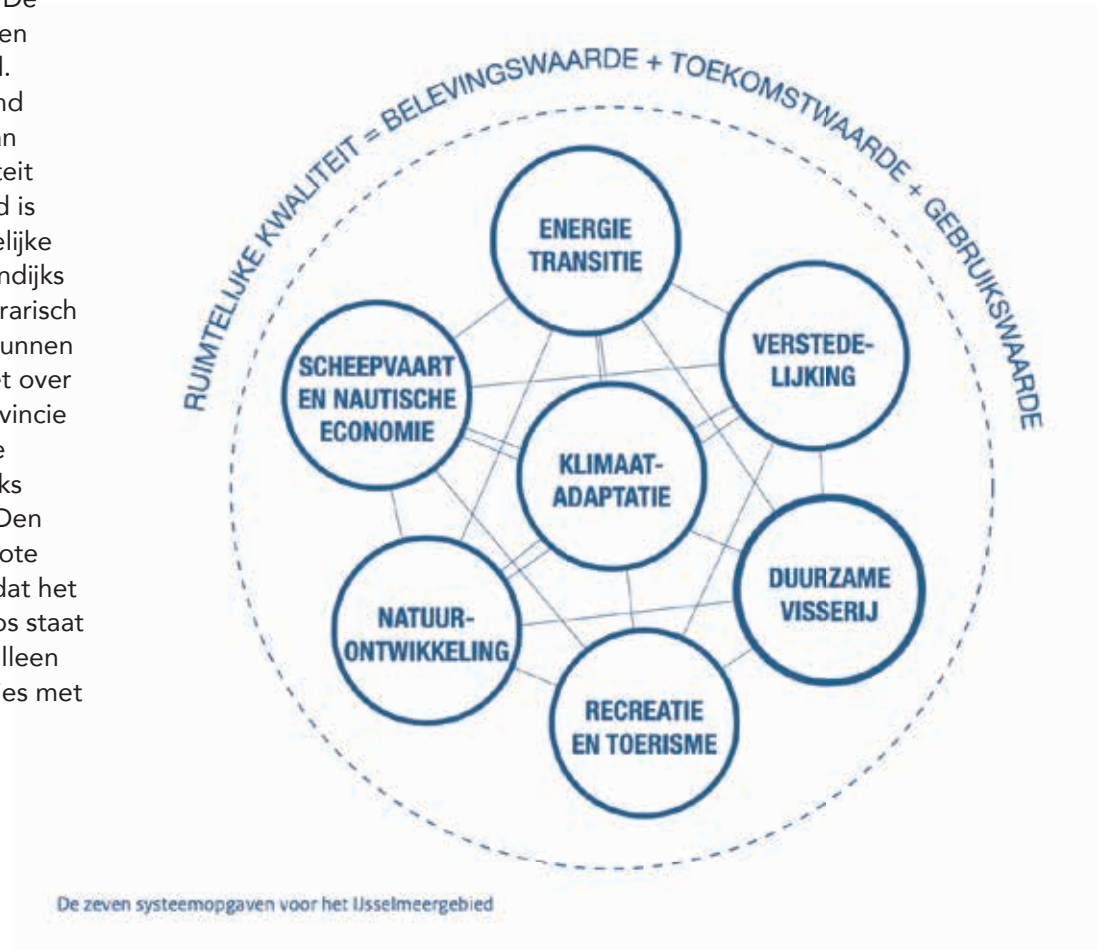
De
en
l.
nd
an
teit
d is
elijke
ndijks
rarisch
unnen
et over
vincie
e
ks
Den
ote
dat het
os staat
lleen
ies met

RUIMTELIJKE KWALITEIT = BELEVINGSWAARDE + TOEKOMSTWAARDE + GEBRUIKSWAARDE

ENERGIE TRANSITIE

VERSTEDE-LIJKING

SCHEEPVAART EN NAUTISCHE ECONOMIE

KLIMAAT-ADAPTATIE

DUURZAME VISSERIJ

NATUUR-ONTWIKKELING

RECREATIE EN TOERISME

De zeven systeemopgaven voor het IJsselmeergebied